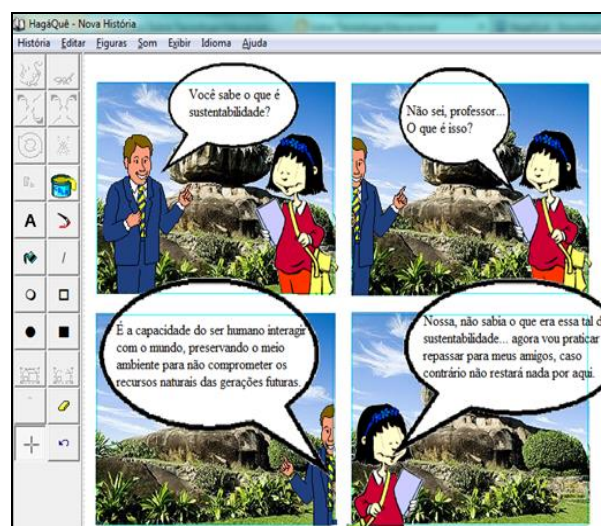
HagáQuê - Nova História

História Editar Figuras Som Exibir Idioma Ajuda

A

Você sabe o que é sustentabilidade?

Não sei, professor... O que é isso?

É a capacidade do ser humano interagir com o mundo, preservando o meio ambiente para não comprometer os recursos naturais das gerações futuras.

Nossa, não sabia o que era essa tal d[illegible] sustentabilidade... agora vou praticar repassar para meus amigos, caso contrário não restará nada por aqui.